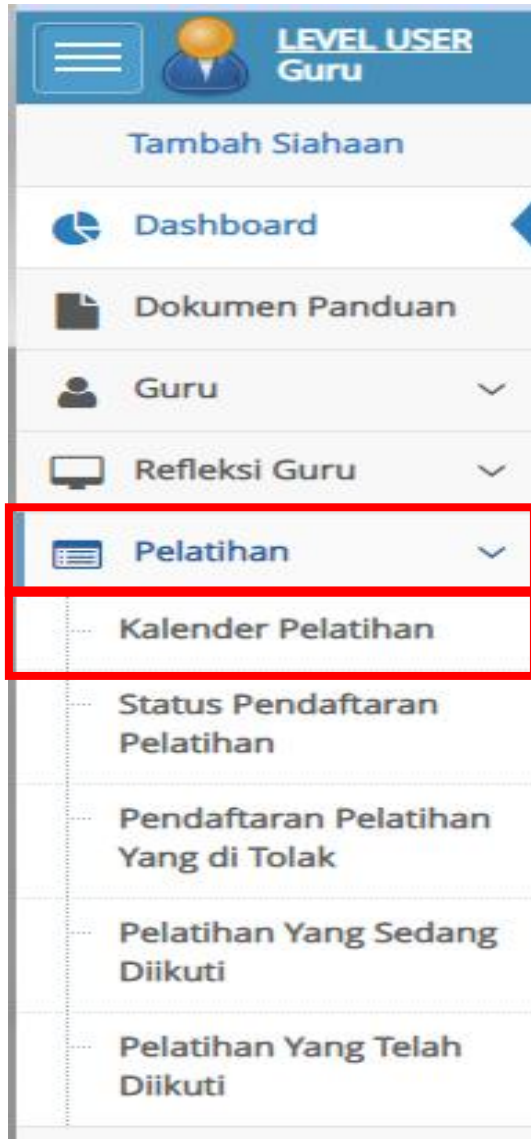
LEVEL USER
Guru

Tambah Siahaan

Dashboard

Dokumen Panduan

Guru

Refleksi Guru

Pelatihan

Kalender Pelatihan

Status Pendaftaran Pelatihan

Pendaftaran Pelatihan Yang di Tolak

Pelatihan Yang Sedang Diikuti

Pelatihan Yang Telah Diikuti